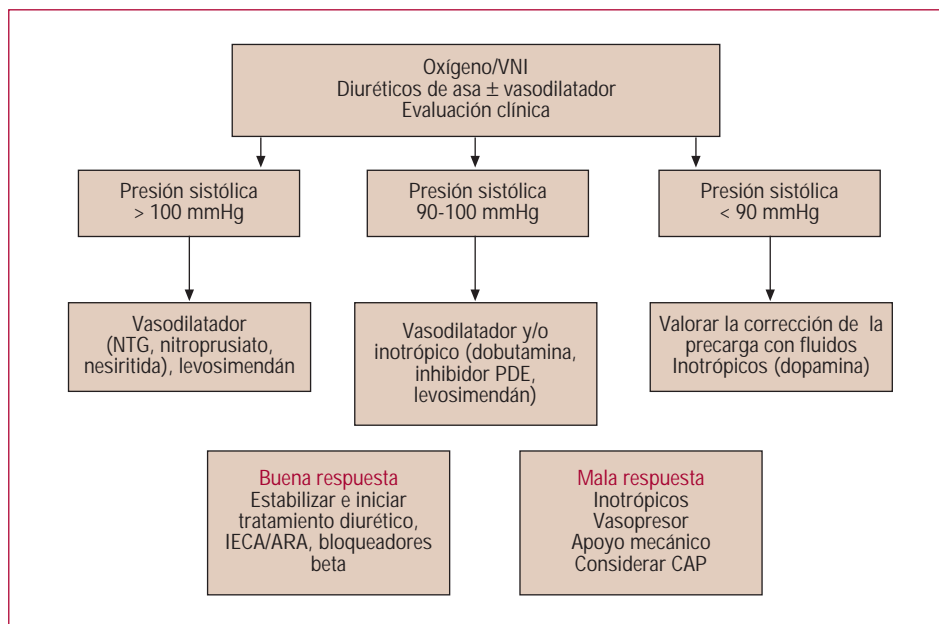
Oxígeno/VNI
Diuréticos de asa ± vasodilatador
Evaluación clínica

Presión sistólica
> 100 mmHg

Presión sistólica
90-100 mmHg

Presión sistólica
< 90 mmHg

Vasodilatador
(NTG, nitroprusiato, nesiritida), levosimendán

Vasodilatador y/o inotrópico (dobutamina, inhibidor PDE, levosimendán)

Valorar la corrección de la precarga con fluidos
Inotrópicos (dopamina)

Buena respuesta
Estabilizar e iniciar tratamiento diurético, IECA/ARA, bloqueadores beta

Mala respuesta
Inotrópicos
Vasopresor
Apoyo mecánico
Considerar CAP